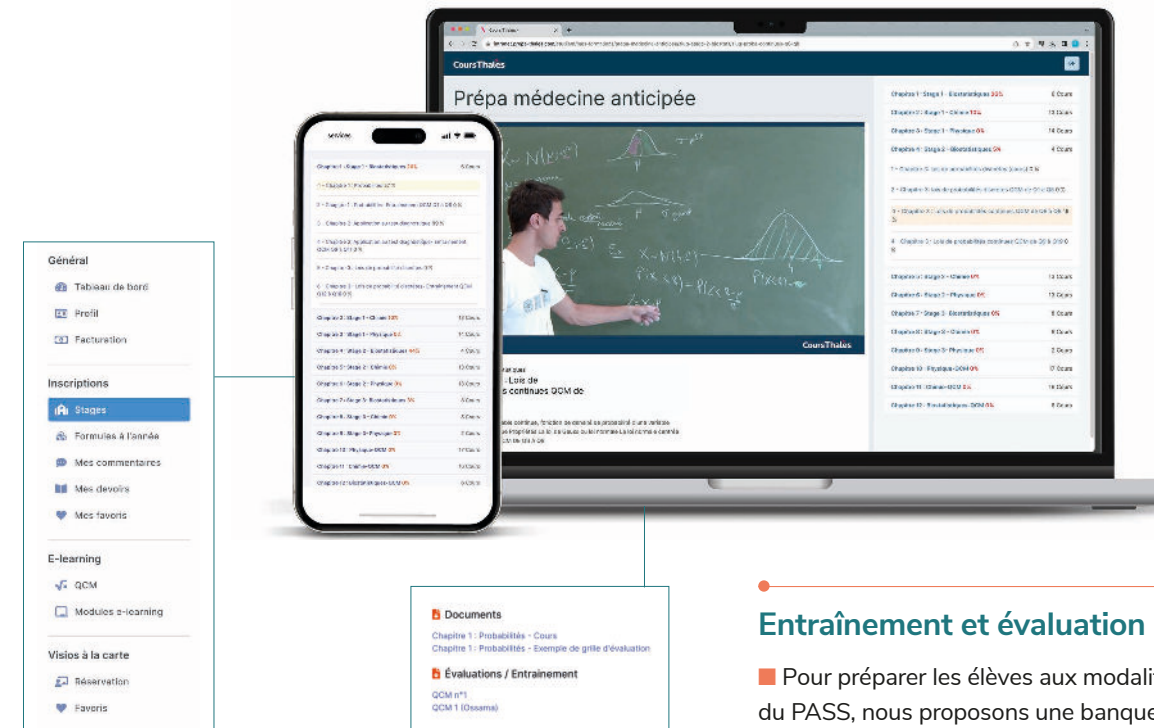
CoursThales

Prépa médecine anticipée

CoursThales

Général
Tableau de bord
Profil
Facturation

Inscriptions
Stages
Formules à l'année
Mes commentaires
Mes devoirs
Mes favoris

E-learning
QCM
Modules e-learning

Visios à la carte
Réservation
Favoris

Documents
Chapitre 1 : Probabilités - Cours
Chapitre 1 : Probabilités - Exemple de grille d'évaluation

Évaluations / Entrainement
QCM n°1
QCM 1 (Ossama)

Entraînement et évaluation

Pour préparer les élèves aux modalit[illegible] du PASS, nous proposons une banque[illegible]